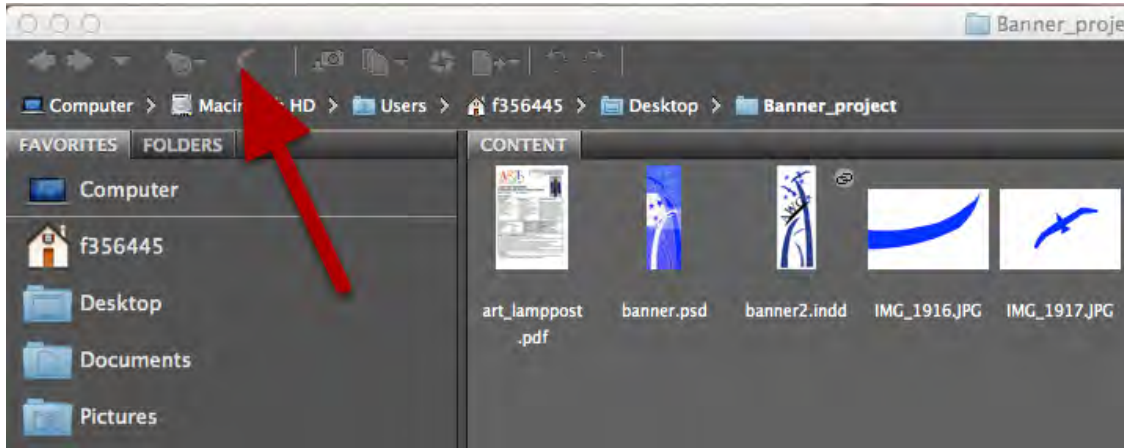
Banner_proje

Computer > Macin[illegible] HD > Users > f356445 > Desktop > Banner_project

FAVORITES FOLDERS

Computer

f356445

Desktop

Documents

Pictures

CONTENT

art_lamppost.pdf

banner.psd

banner2.indd

IMG_1916.JPG

IMG_1917.JPG